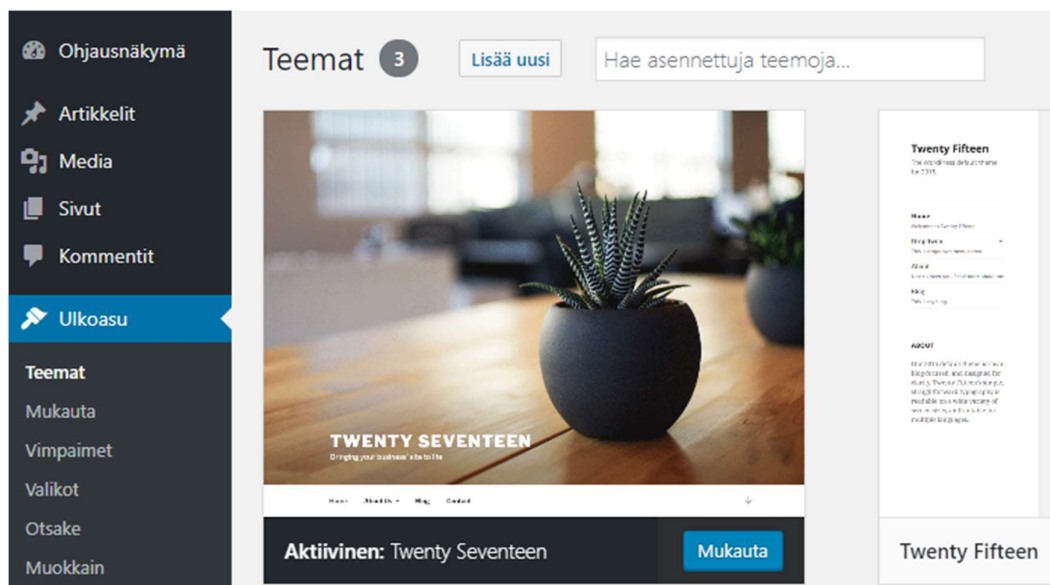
Ohjausnäkymä
Artikkelit
Media
Sivut
Kommentit
Ulkoasu
Teemat
Mukauta
Vimpaimet
Valikot
Otsake
Muokkain

Teemat 3 Lisää uusi Hae asennettuja teemoja...

TWENTY SEVENTEEN
Bringing your business' site to life
Home About Us Blog Contact

Aktiivinen: Twenty Seventeen Mukauta

Twenty Fifteen
The WordPress default theme for 2015.
Home
Blog Theme
About
Blog
ABOUT
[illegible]

Twenty Fifteen